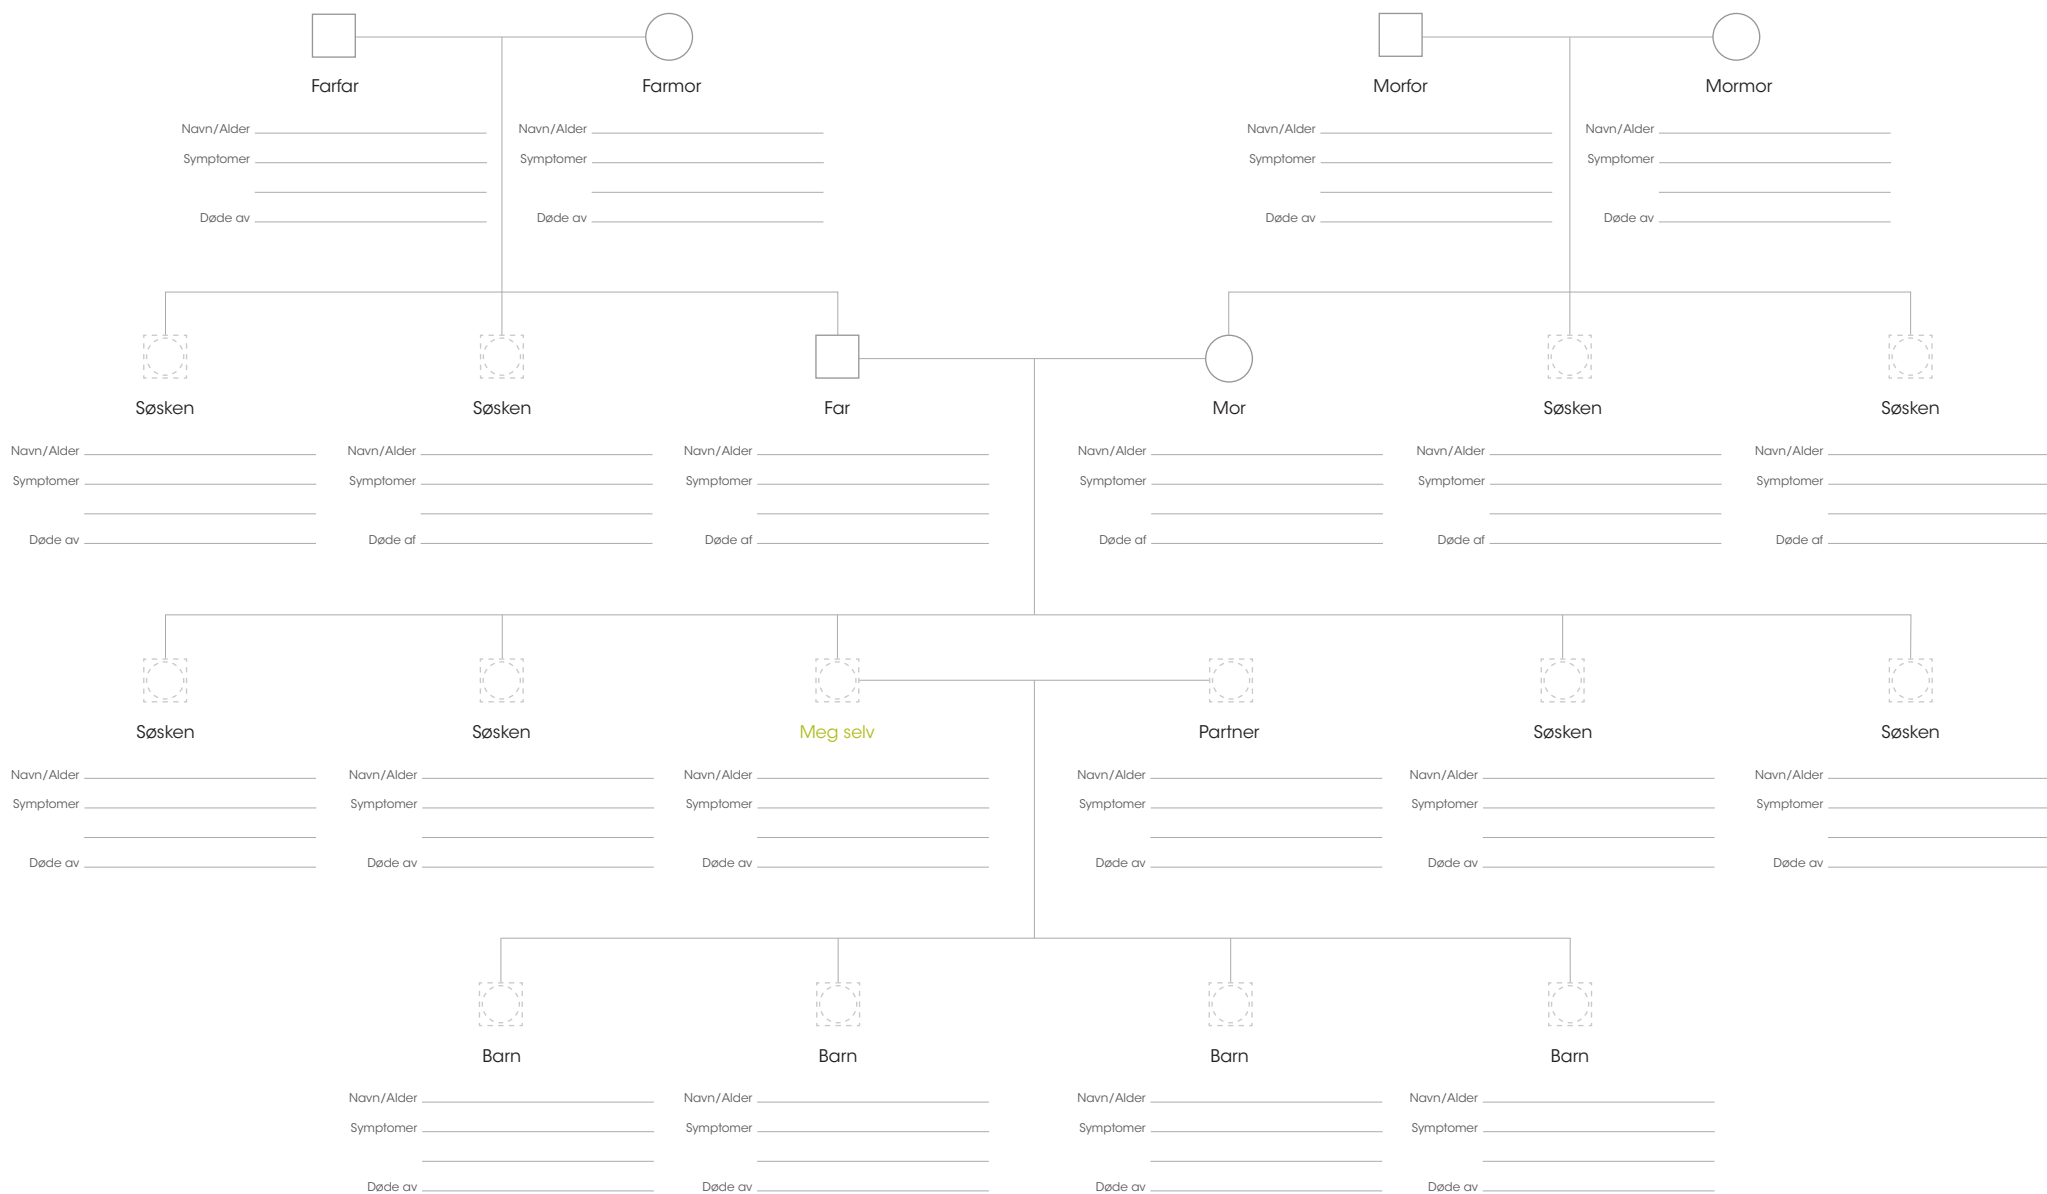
Farfar

Navn/Alder
Symptomer

Døde av

Farmor

Navn/Alder
Symptomer

Døde av

Morfor

Navn/Alder
Symptomer

Døde av

Mormor

Navn/Alder
Symptomer

Døde av

Søsken

Navn/Alder
Symptomer

Døde av

Søsken

Navn/Alder
Symptomer

Døde af

Far

Navn/Alder
Symptomer

Døde af

Mor

Navn/Alder
Symptomer

Døde af

Søsken

Navn/Alder
Symptomer

Døde af

Søsken

Navn/Alder
Symptomer

Døde af

Søsken

Navn/Alder
Symptomer

Døde av

Søsken

Navn/Alder
Symptomer

Døde av

Meg selv

Navn/Alder
Symptomer

Døde av

Partner

Navn/Alder
Symptomer

Døde av

Søsken

Navn/Alder
Symptomer

Døde av

Søsken

Navn/Alder
Symptomer

Døde av

Barn

Navn/Alder
Symptomer

Døde av

Barn

Navn/Alder
Symptomer

Døde av

Barn

Navn/Alder
Symptomer

Døde av

Barn

Navn/Alder
Symptomer

Døde av